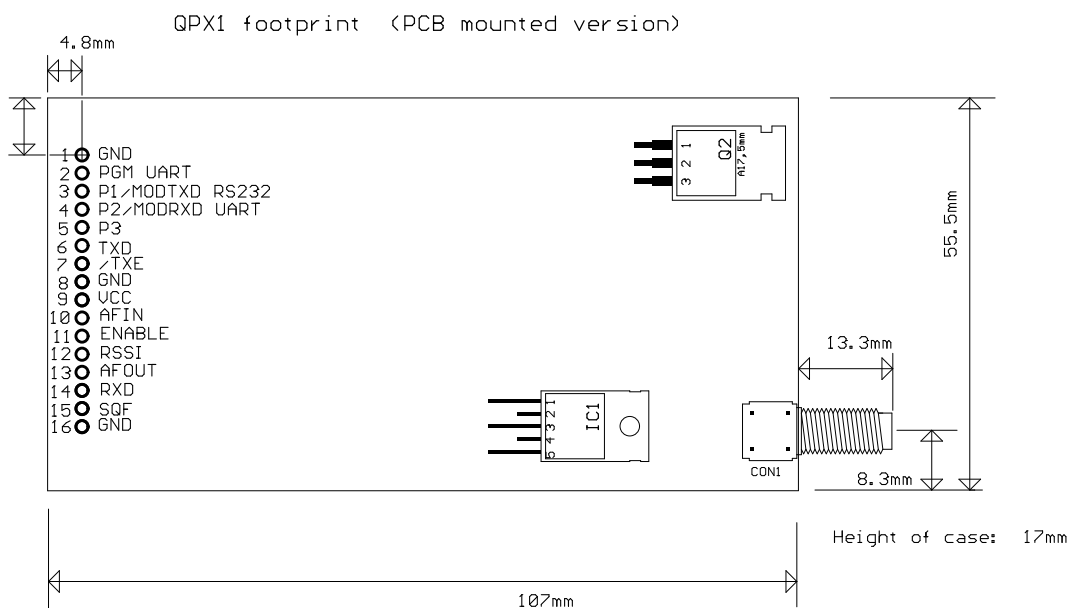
QPX1 footprint (PCB mounted version)

4.8mm

1 GND
2 PGM UART
3 P1/MODTXD RS232
4 P2/MODRXD UART
5 P3
6 TXD
7 /TXE
8 GND
9 VCC
10 AFIN
11 ENABLE
12 RSSI
13 AFOUT
14 RXD
15 SQF
16 GND

3 2 1
Q2
A17,5mm

55.5mm

13.3mm

5 4 3 2 1
IC1

CON1

8.3mm

Height of case: 17mm

107mm